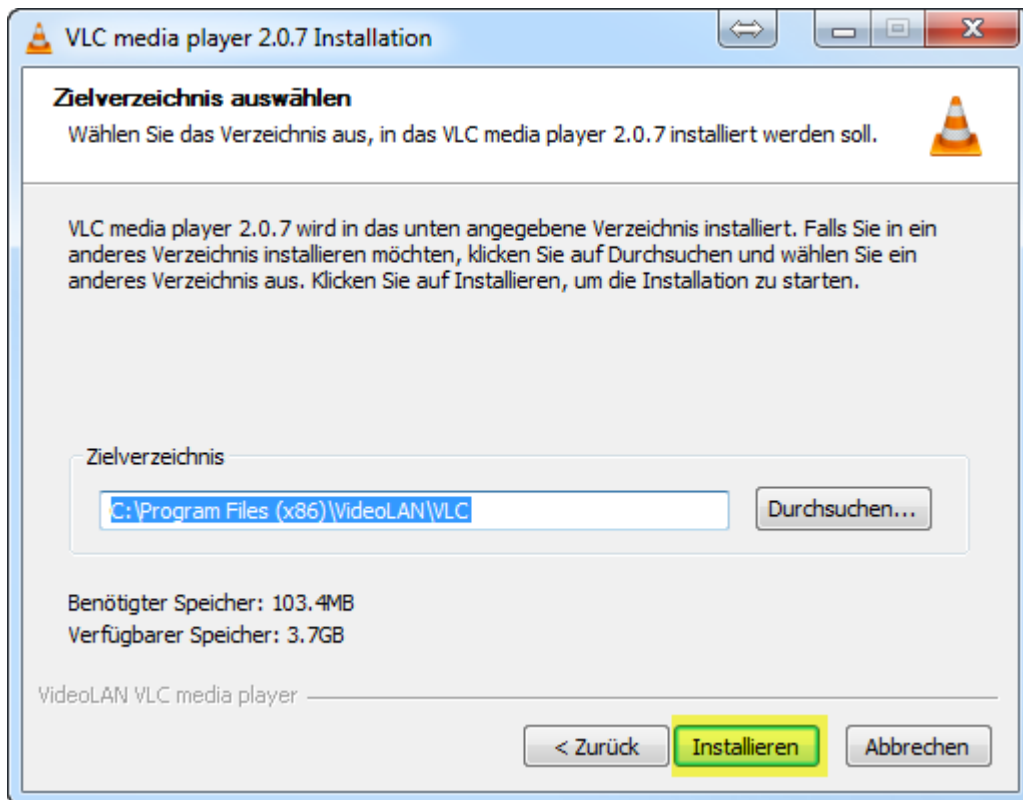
VLC media player 2.0.7 Installation

Zielverzeichnis auswählen

Wählen Sie das Verzeichnis aus, in das VLC media player 2.0.7 installiert werden soll.

VLC media player 2.0.7 wird in das unten angegebene Verzeichnis installiert. Falls Sie in ein anderes Verzeichnis installieren möchten, klicken Sie auf Durchsuchen und wählen Sie ein anderes Verzeichnis aus. Klicken Sie auf Installieren, um die Installation zu starten.

Zielverzeichnis

C:\Program Files (x86)\VideoLAN\VLC

Durchsuchen...

Benötigter Speicher: 103.4MB

Verfügbarer Speicher: 3.7GB

VideoLAN VLC media player

< Zurück

Installieren

Abbrechen